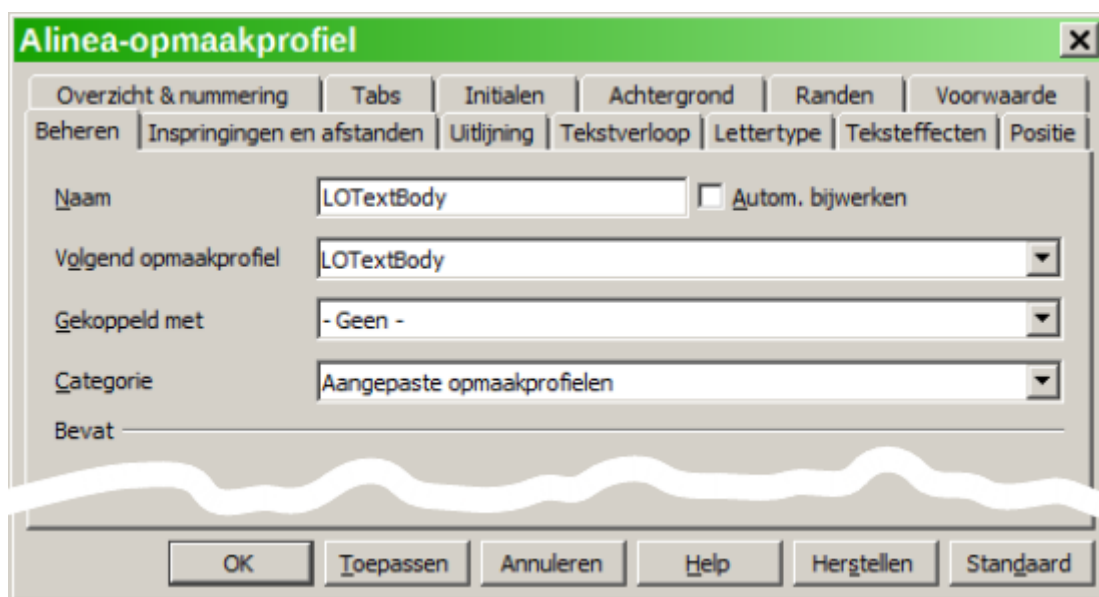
Alinea-opmaakprofiel

×

Overzicht & nummering | Tabs | Initialen | Achtergrond | Randen | Voorwaarde

Beheren | Inspringingen en afstanden | Uitlijning | Tekstverloop | Lettertype | Teksteffecten | Positie

Naam LOTextBody Autom. bijwerken

Volgend opmaakprofiel LOTextBody

Gekoppeld met - Geen -

Categorie Aangepaste opmaakprofielen

Bevat

OK Toepassen Annuleren Help Herstellen Standaard